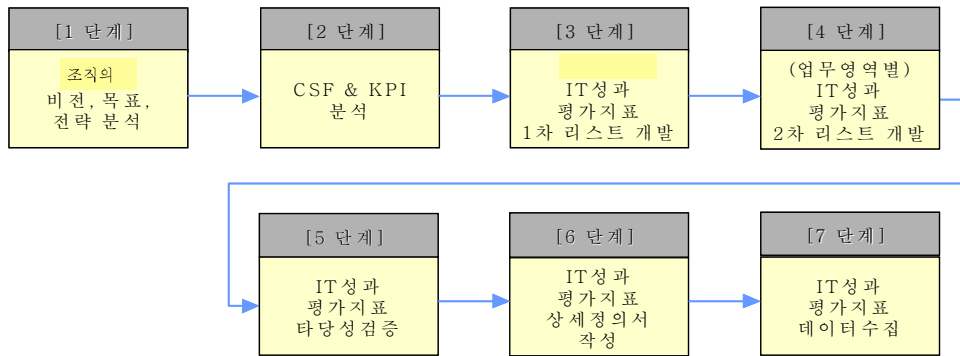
[1 단계]

조직의
비전, 목표,
전략 분석

[2 단계]

CSF & KPI
분석

[3 단계]

IT성과
평가지표
1차 리스트 개발

[4 단계]

(업무영역별)
IT성과
평가지표
2차 리스트 개발

[5 단계]

IT성과
평가지표
타당성검증

[6 단계]

IT성과
평가지표
상세정의서
작성

[7 단계]

IT성과
평가지표
데이터수집